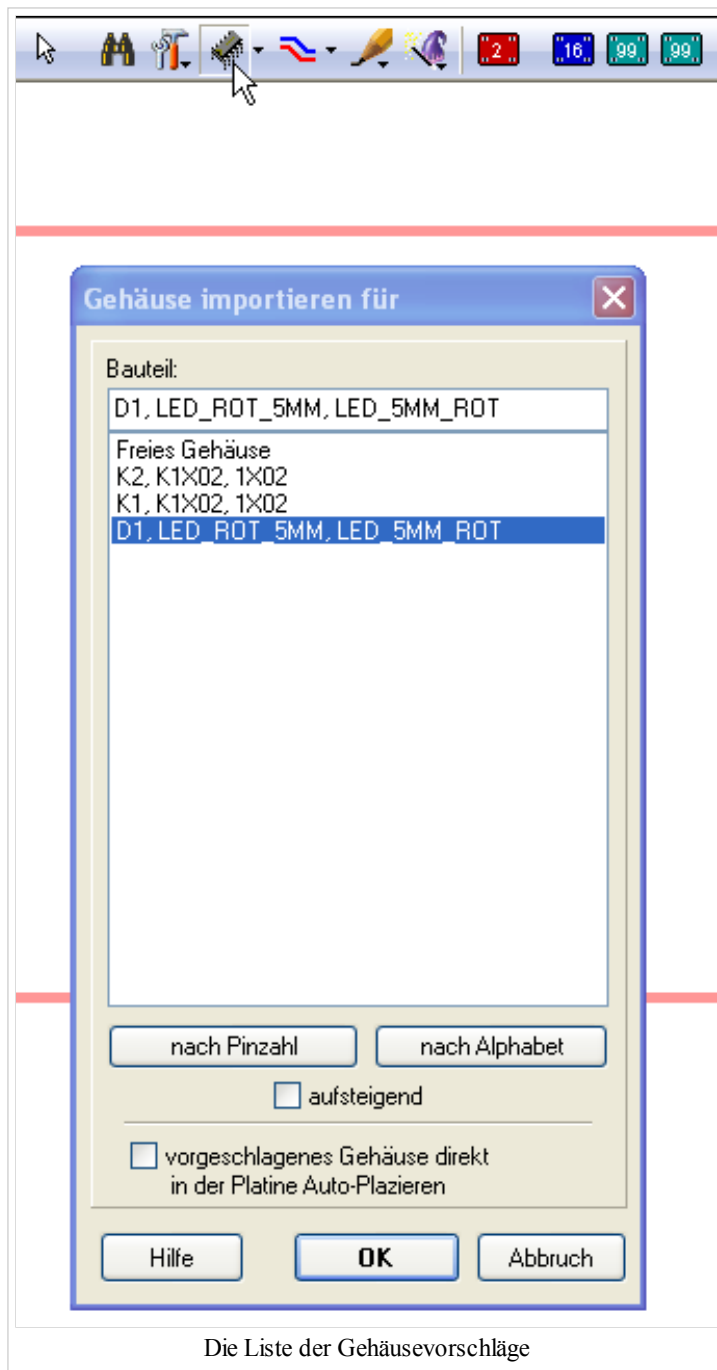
2 16 99 99

Gehäuse importieren für

Bauteil:

D1, LED_ROT_5MM, LED_5MM_ROT

Freies Gehäuse
K2, K1X02, 1X02
K1, K1X02, 1X02
D1, LED_ROT_5MM, LED_5MM_ROT

nach Pinzahl
nach Alphabet

aufsteigend

vorgeschlagenes Gehäuse direkt in der Platine Auto-Plazieren

Hilfe
OK
Abbruch

Die Liste der Gehäusevorschläge